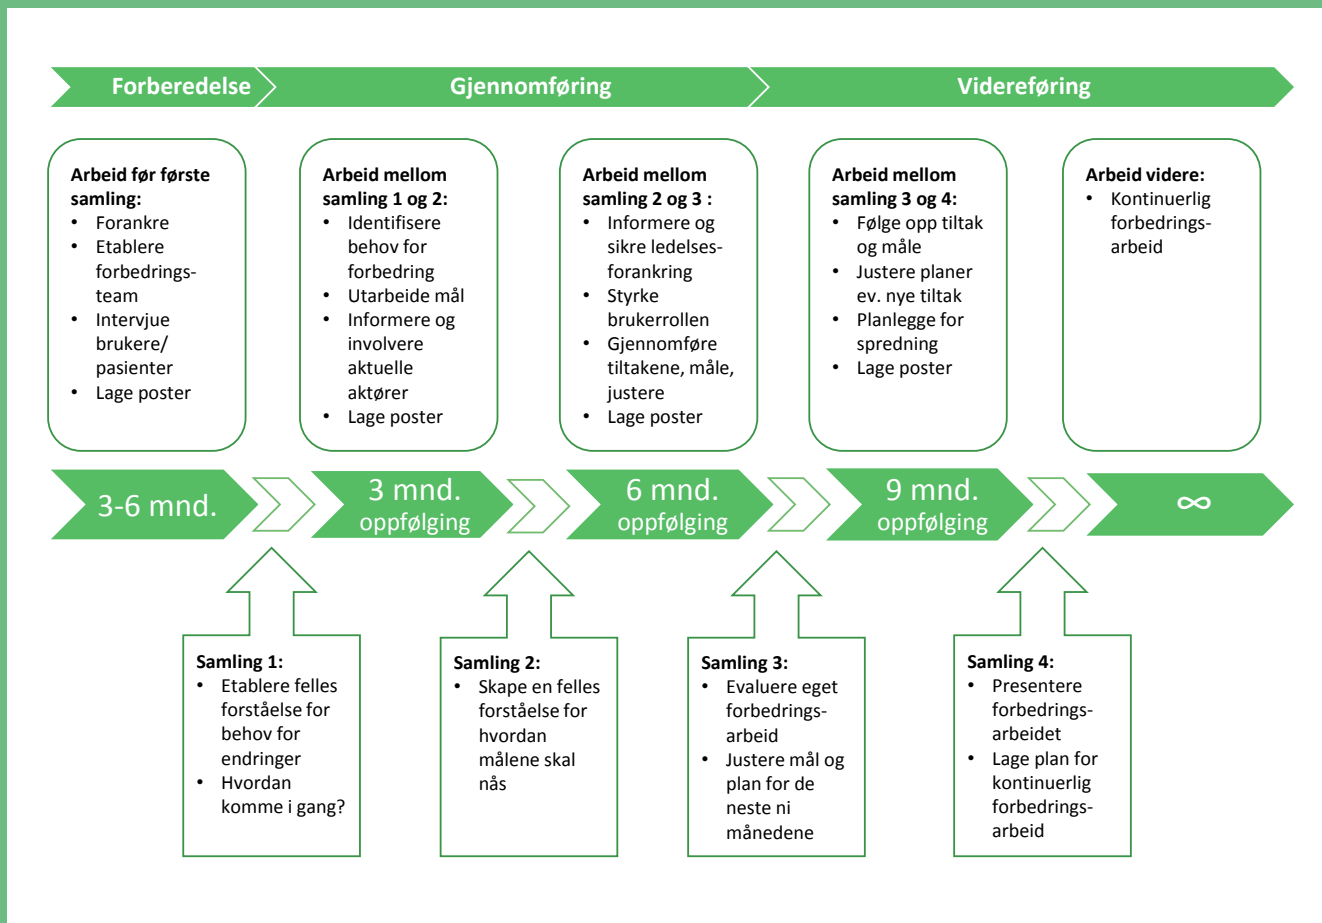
Forberedelse

Gjennomføring

Videreføring

**Arbeid før første samling:**
- Forankre
- Etablere forbedrings-team
- Intervjue brukere/ pasienter
- Lage poster

**Arbeid mellom samling 1 og 2:**
- Identifisere behov for forbedring
- Utarbeide mål
- Informere og involvere aktuelle aktører
- Lage poster

**Arbeid mellom samling 2 og 3 :**
- Informere og sikre ledelses-forankring
- Styrke brukerrollen
- Gjennomføre tiltakene, måle, justere
- Lage poster

**Arbeid mellom samling 3 og 4:**
- Følge opp tiltak og måle
- Justere planer ev. nye tiltak
- Planlegge for spredning
- Lage poster

**Arbeid videre:**
- Kontinuerlig forbedrings-arbeid

3-6 mnd.

3 mnd. oppfølging

6 mnd. oppfølging

9 mnd. oppfølging

∞

**Samling 1:**
- Etablere felles forståelse for behov for endringer
- Hvordan komme i gang?

**Samling 2:**
- Skape en felles forståelse for hvordan målene skal nås

**Samling 3:**
- Evaluere eget forbedrings-arbeid
- Justere mål og plan for de neste ni månedene

**Samling 4:**
- Presentere forbedrings-arbeidet
- Lage plan for kontinuerlig forbedrings-arbeid